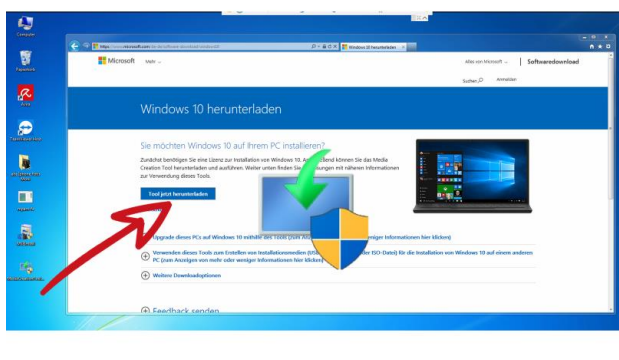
Computer

Papierkorb

Windows 10 herunterladen

Microsoft

Mehr

Alles von Microsoft

Softwaredownload

Suchen

Anmelden

Windows 10 herunterladen

Sie möchten Windows 10 auf Ihrem PC installieren?

Zunächst benötigen Sie eine Lizenz zur Installation von Windows 10. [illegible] können Sie das Media Creation Tool herunterladen und ausführen. Weiter unten finden Sie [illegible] mit näheren Informationen zur Verwendung dieses Tools.

Tool jetzt herunterladen

Upgrade dieses PCs auf Windows 10 mithilfe des Tools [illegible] weniger Informationen hier klicken)

Verwenden dieses Tools zum Erstellen von Installationsmedien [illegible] ISO-Datei) für die Installation von Windows 10 auf einem anderen PC (zum Anzeigen von mehr oder weniger Informationen hier klicken)

Weitere Downloadoptionen

Feedback senden